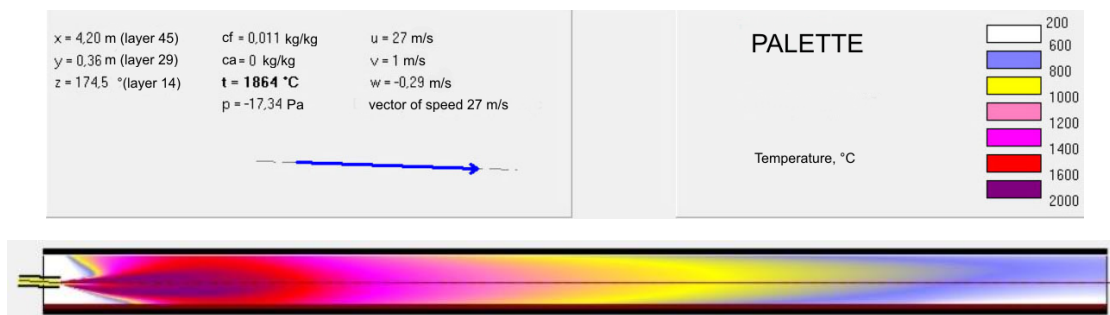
x = 4,20 m (layer 45)
y = 0,36 m (layer 29)
z = 174,5 °(layer 14)

cf = 0,011 kg/kg
ca = 0 kg/kg
t = 1864 °C
p = -17,34 Pa

u = 27 m/s
v = 1 m/s
w = -0,29 m/s
vector of speed 27 m/s

PALETTE

Temperature, °C

200
600
800
1000
1200
1400
1600
2000